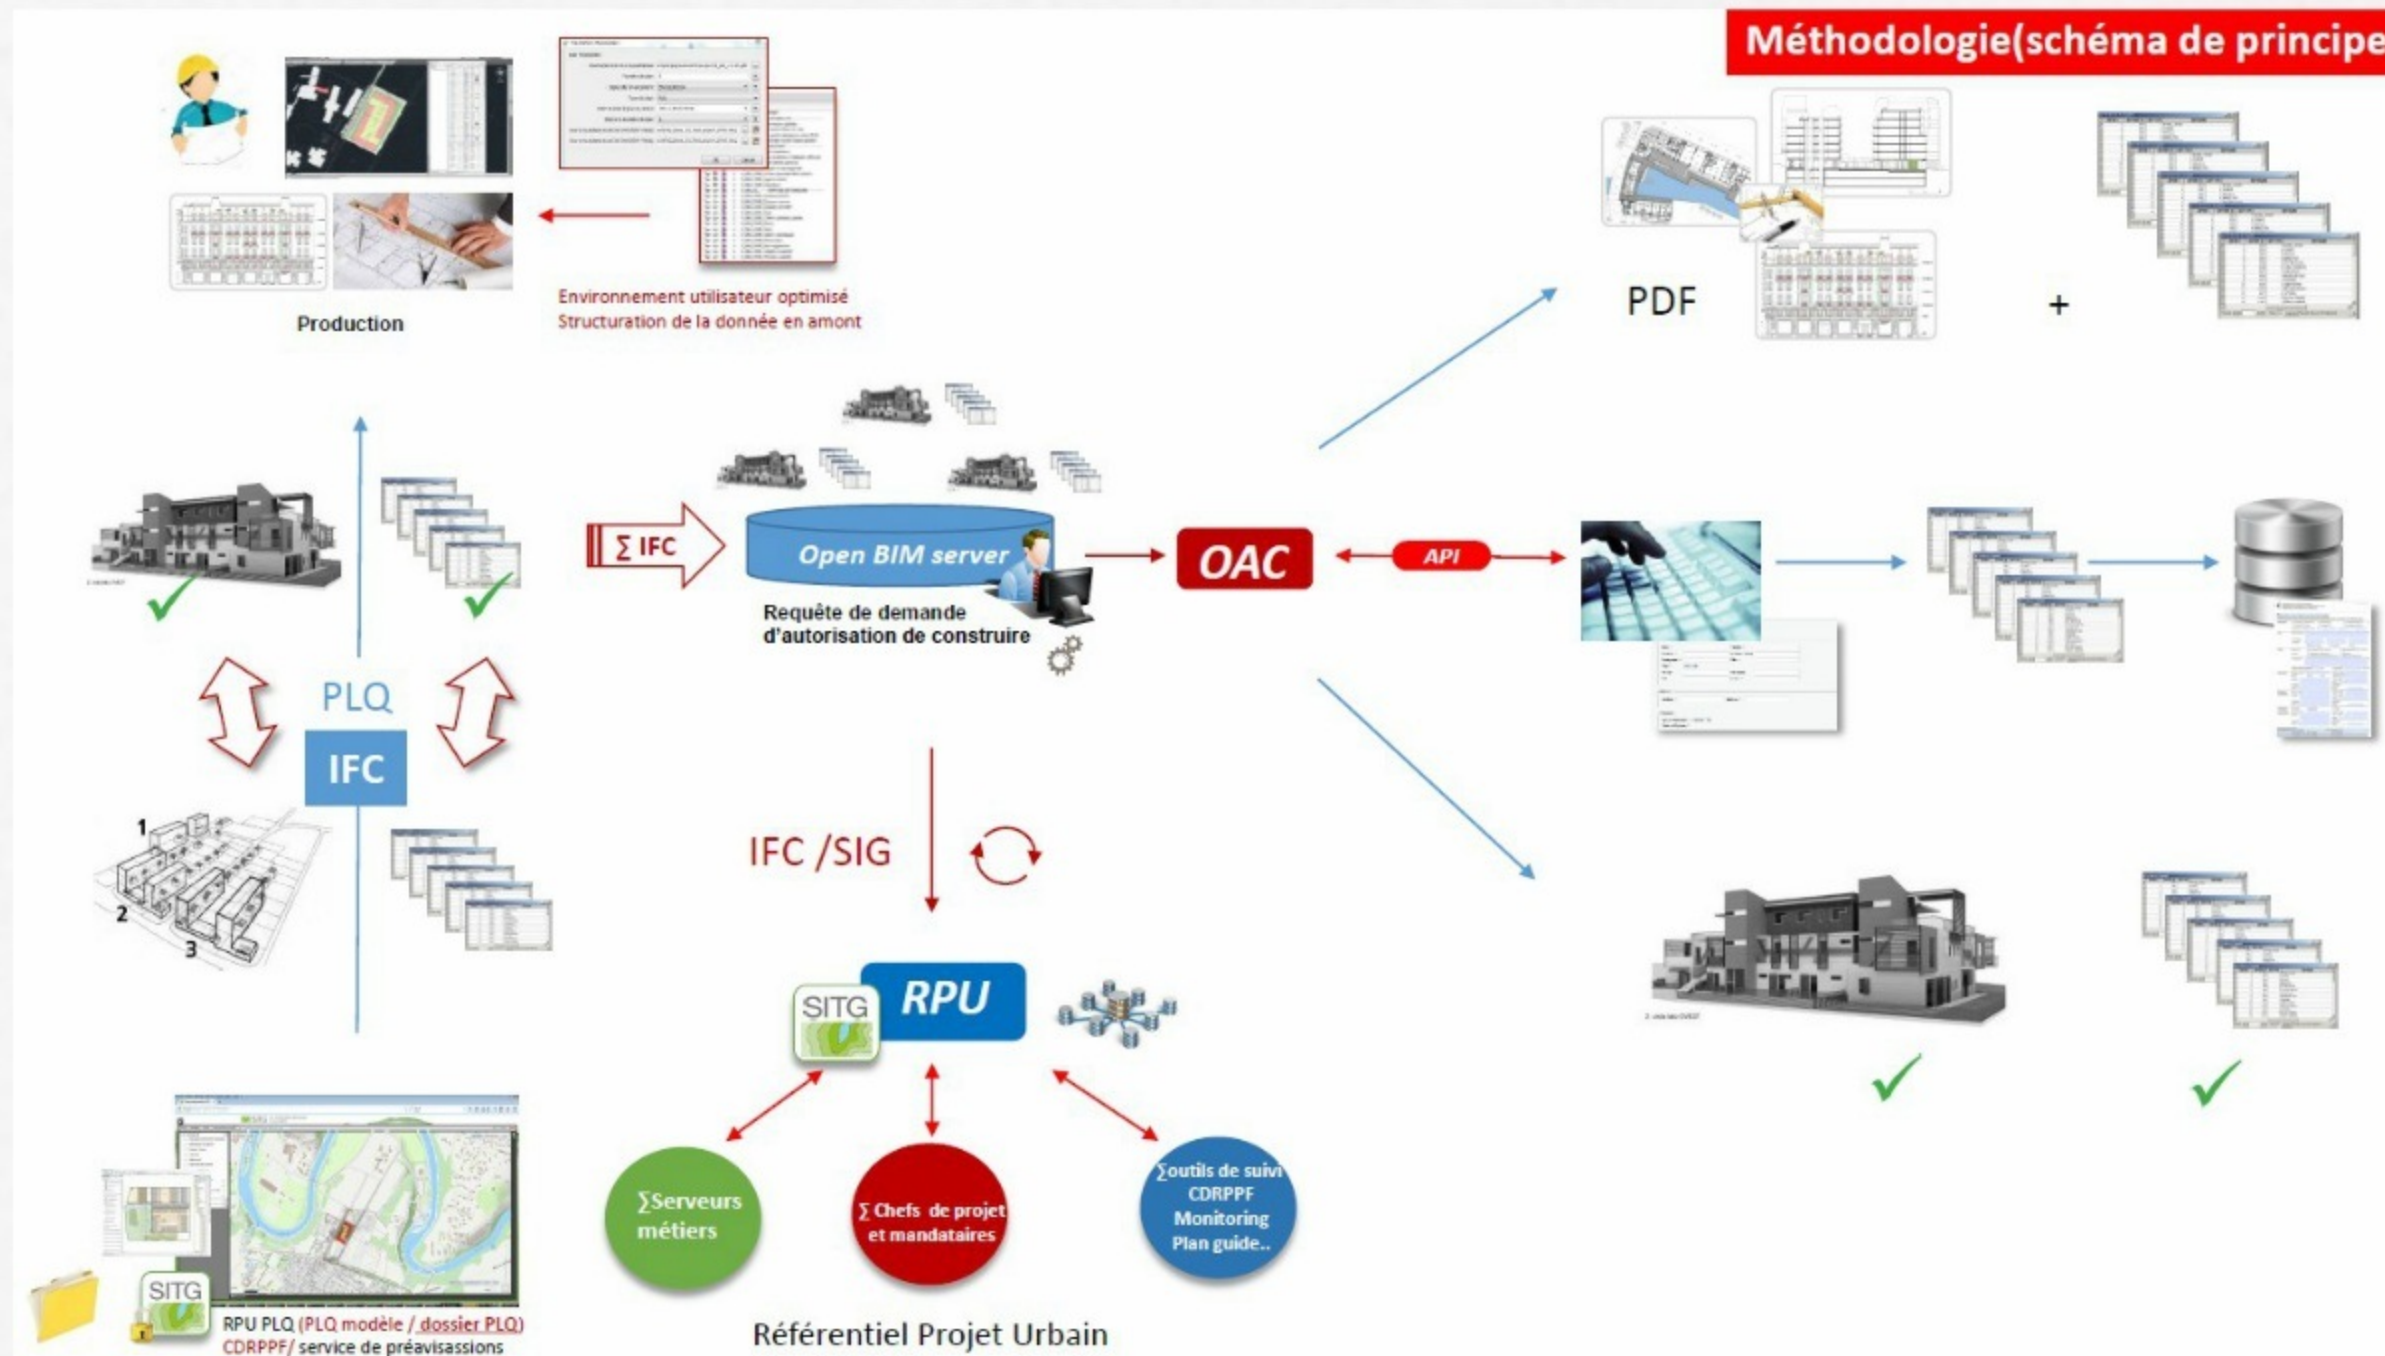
Méthodologie(schéma de principe

Production

Environnement utilisateur optimisé
Structuration de la donnée en amont

PDF

+

∑ IFC

Open BIM server

Requête de demande d'autorisation de construire

OAC

API

PLQ

IFC

1
2
3

IFC /SIG

SITG

RPU

∑Serveurs métiers

∑ Chefs de projet et mandataires

∑outils de suivi CDRPPF Monitoring Plan guide..

SITG

RPU PLQ (PLQ modèle / dossier PLQ)
CDRPPF/ service de préavisassions

Référentiel Projet Urbain